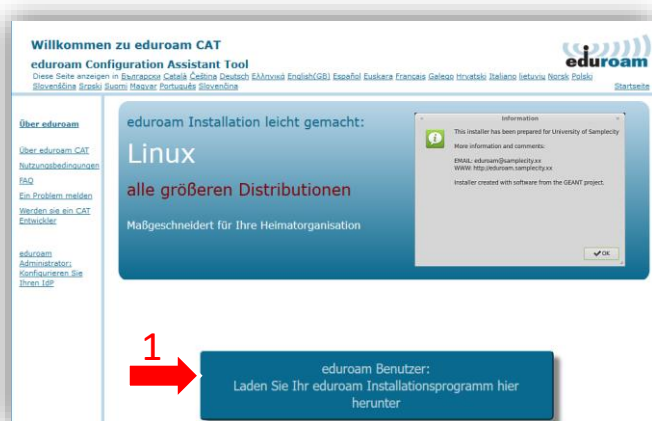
Willkommen zu eduroam CAT

eduroam Configuration Assistant Tool

Diese Seite anzeigen in Български Català Čeština Deutsch Ελληνικά English(GB) Español Euskara Français Galego Hrvatski Italiano lietuvių Norsk Polski Slovenščina Srpski Suomi Magyar Português Slovenčina

eduroam

Startseite

Über eduroam

Über eduroam CAT

Nutzungsbedingungen

FAQ

Ein Problem melden

Werden sie ein CAT Entwickler

eduroam Administrator: Konfigurieren Sie Ihren IdP

eduroam Installation leicht gemacht:

Linux

alle größeren Distributionen

Maßgeschneidert für Ihre Heimatorganisation

Information

This installer has been prepared for University of Samplecity

More information and comments:

EMAIL: eduroam@samplecity.xx
WWW: http://eduroam.samplecity.xx

Installer created with software from the GEANT project.

OK

1

eduroam Benutzer:
Laden Sie Ihr eduroam Installationsprogramm hier herunter